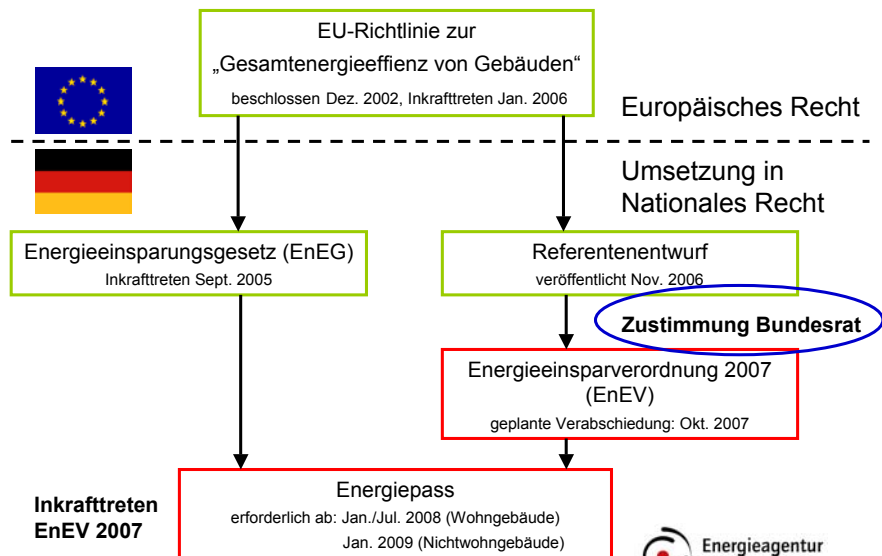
EU-Richtlinie zur „Gesamtenergieeffienz von Gebäuden“
beschlossen Dez. 2002, Inkrafttreten Jan. 2006

Europäisches Recht

Umsetzung in Nationales Recht

Energieeinsparungsgesetz (EnEG)
Inkrafttreten Sept. 2005

Referentenentwurf
veröffentlicht Nov. 2006

Zustimmung Bundesrat

Energieeinsparverordnung 2007 (EnEV)
geplante Verabschiedung: Okt. 2007

Inkrafttreten EnEV 2007

Energiepass
erforderlich ab: Jan./Jul. 2008 (Wohngebäude)
Jan. 2009 (Nichtwohngebäude)

Energieagentur